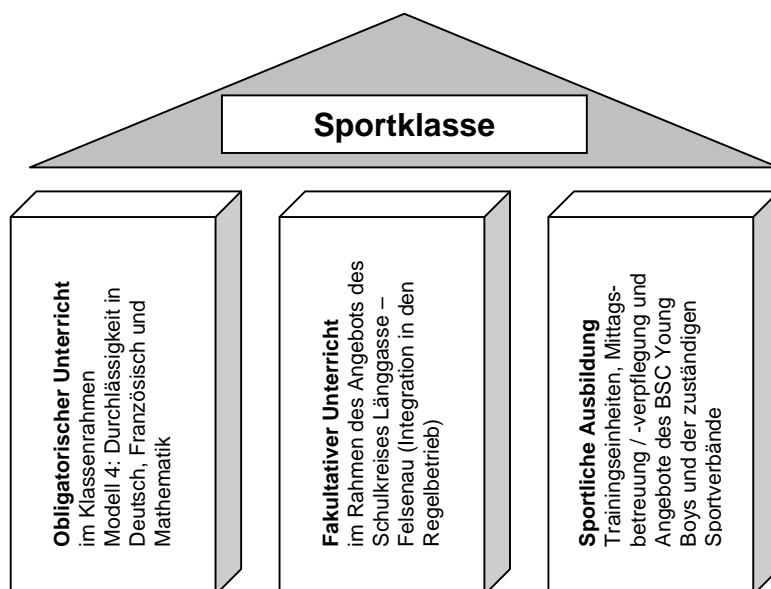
Sportklasse

**Obligatorischer Unterricht** im Klassenrahmen Modell 4: Durchlässigkeit in Deutsch, Französisch und Mathematik

**Fakultativer Unterricht** im Rahmen des Angebots des Schulkreises Länggasse – Felsenau (Integration in den Regelbetrieb)

**Sportliche Ausbildung** Trainingseinheiten, Mittagsbetreuung / -verpflegung und Angebote des BSC Young Boys und der zuständigen Sportverbände